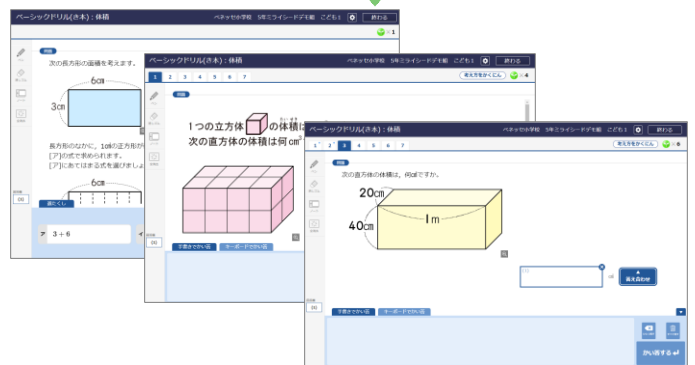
ベーシックドリル(きま):体積
ベネッセ小学校 5年ミライシードデモ組 こども1
終わる
1

問題
次の長方形の面積を考えます。
6cm
3cm
長方形のなかに、1cm²の正方形が
[ア]の式で求められます。
[ア]にあてはまる式を選びましょ
6cm
ア 3＋6

ベーシックドリル(きま):体積
ベネッセ小学校 5年ミライシードデモ組 こども1
終わる
1 2 3 4 5 6 7
考え方をかくにん
問題
1つの立方体 の体積は
次の直方体の体積は何cm³
手書きでかい答
キーボードでかい答

ベーシックドリル(きま):体積
ベネッセ小学校 5年ミライシードデモ組 こども1
終わる
1 2 3 4 5 6 7
考え方をかくにん
問題
次の直方体の体積は、何m³ですか。
20cm
1m
40cm
m³
答え合わせ
手書きでかい答
キーボードでかい答
かい答する